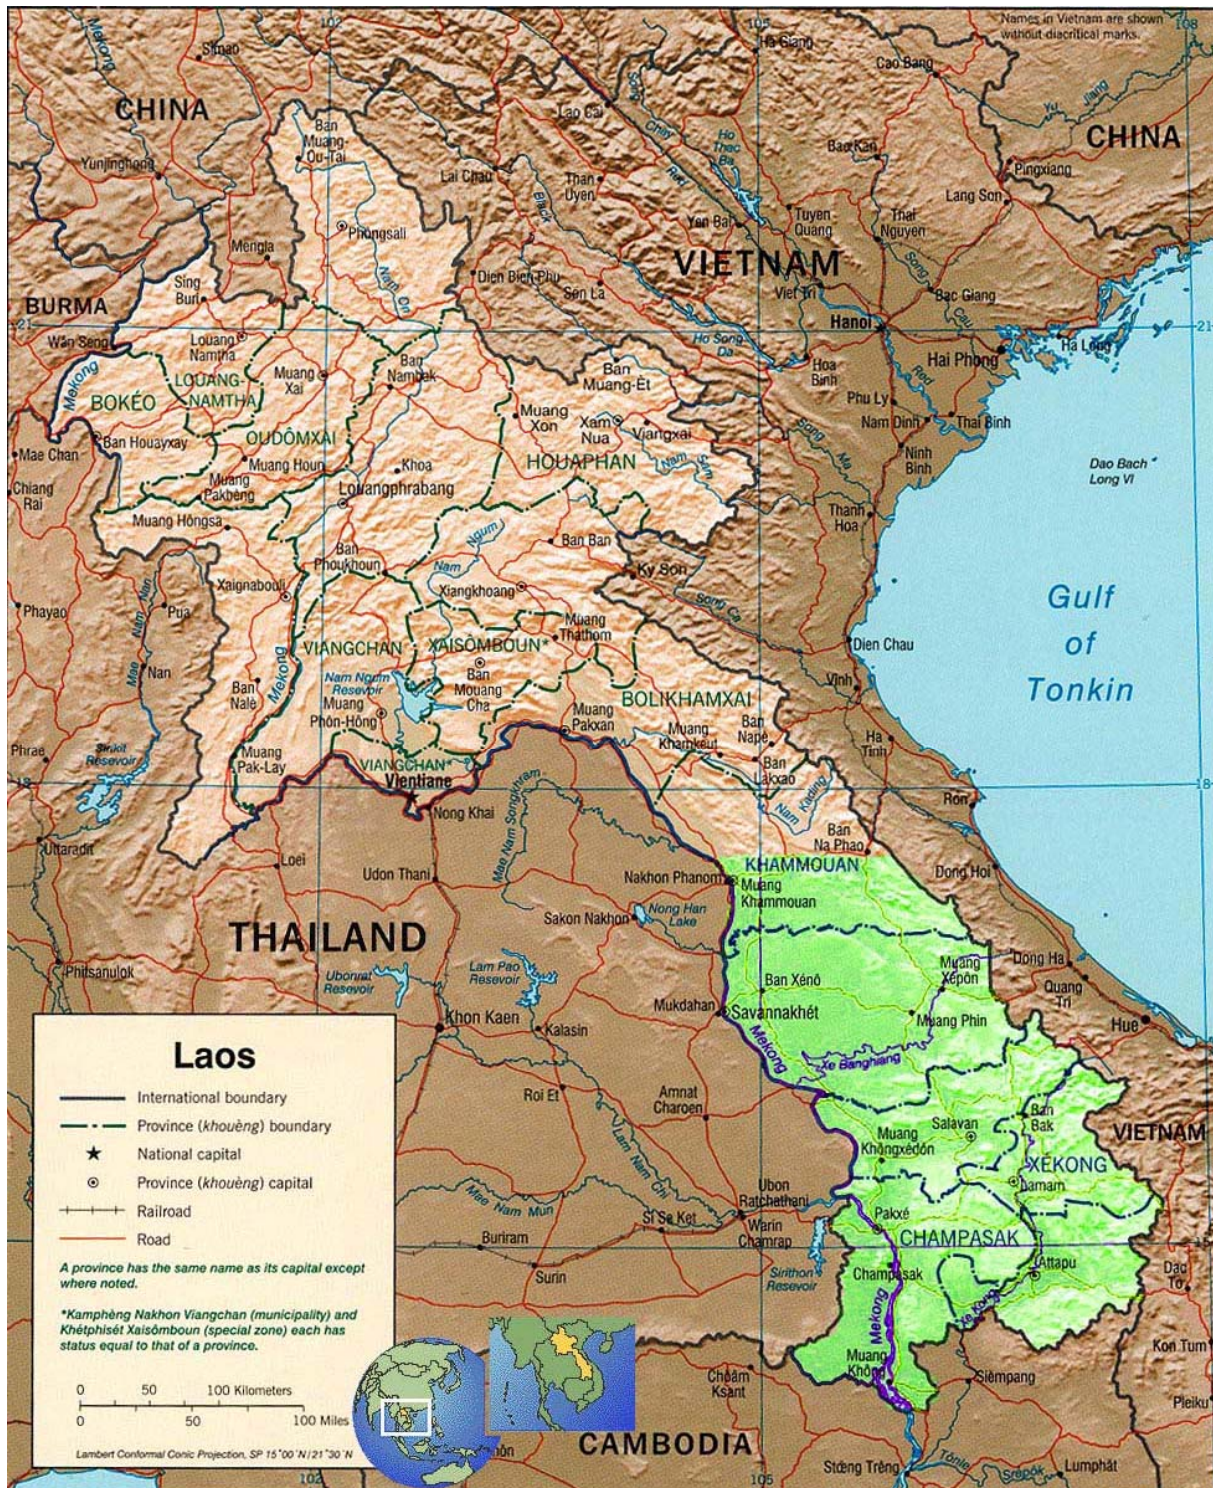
Names in Vietnam are shown without diacritical marks.

105

108

CHINA

CHINA

VIETNAM

BURMA

THAILAND

CAMBODIA

VIETNAM

Gulf of Tonkin

Simao

Mekong

Yunjinghong

Mengla

Sing Buri

Wan Seng

Ban Muang-Ou-Tai

Phongsali

Nam Ou

Lai Chau

Lao Cai

Ha Giang

Cao Bang

Bac Kan

Ho Thac Ba

Black

Red

Than Uyen

Yen Bai

Tuyen Quang

Thai Nguyen

Lang Son

Pingxiang

Yu Jiang

Song Gam

Song Chay

Dien Bien Phu

Son La

Viet Tri

Bac Giang

Hanoi

Hai Phong

Ha Long

Ho Song Da

Hoa Binh

Phu Ly

Nam Dinh

Thai Binh

Ninh Binh

Dao Bach Long Vi

Thanh Hoa

Song Ma

Louang Namtha

LOUANG-NAMTHA

BOKÉO

Muang Xai

Ban Nambak

Ban Muang-Et

Muang Xon

Xam Nua

Viangxai

HOUAPHAN

Nam Sam

OUDÔMXAI

Ban Houayxay

Mae Chan

Chiang Rai

Muang Houn

Muang Pakbeng

Khoa

Louangphrabang

Muang Hôngsa

Ban Phoukhoun

Nam Ngum

Ban Ban

Ky Son

Xaignabouli

Pua

Phayao

Nan

Mae Nan

Nam

Xiangkhoang

Song Ca

Muang Thathom

VIANGCHAN

XAISÔMBOUN*

Nam Ngum Reservoir

Ban Mouang Cha

Muang Phôn-Hông

BOLIKHAMXAI

Dien Chau

Vinh

Ban Nalé

Muang Pak-Lay

Phrae

Sirikit Reservoir

VIANGCHAN

Vientiane

Muang Pakxan

Muang Khamkeut

Ban Napé

Ban Lakxao

Ha Tinh

Ron

Nong Khai

Mae Nam Songkhram

Nam Kading

Ban Na Phao

Uttaradit

Loei

Udon Thani

Nakhon Phanom

KHAMMOUAN

Muang Khammouan

Dong Hoi

Sakon Nakhon

Nong Han Lake

Phitsanulok

Ubonrat Reservoir

Lam Pao Reservoir

Ban Xénô

Muang Xépôn

Dong Ha

Quang Tri

Khon Kaen

Kalasin

Mukdahan

Savannakhét

Muang Phin

Hue

Mekong

Xe Banghiang

Roi Et

Amnat Charoen

Ban Bak

Salavan

Muang Khôngxédôn

XÉKONG

Lamam

Lam Nam Chi

Mae Nam Mun

Ubon Ratchathani

Si Sa Ket

Warin Chamrap

Pakxé

CHAMPASAK

Buriram

Surin

Sirinthon Reservoir

Champasak

Attapu

Xe Kong

Dak To

Kon Tum

Muang Khôngxédôn

Mekong

Muang Khôngxédôn

Chôam Ksant

Siêmpang

Pleiku

Stœng Trêng

Tônlé Srêpok

Lumphat

Laos

International boundary

Province (khouèng) boundary

National capital

Province (khouèng) capital

Railroad

Road

A province has the same name as its capital except where noted.

*Kamphèng Nakhon Viangchan (municipality) and Khétphisét Xaisômboun (special zone) each has status equal to that of a province.

0 50 100 Kilometers

0 50 100 Miles

Lambert Conformal Conic Projection, SP 15°00'N/21°30'N

21

18

105